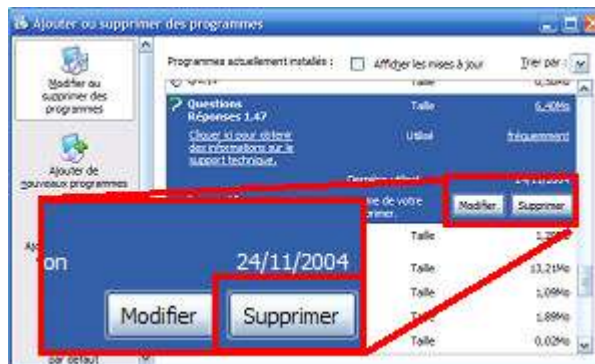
Ajouter ou supprimer des programmes

Modifier ou supprimer des programmes

Ajouter de nouveaux programmes

Programmes actuellement installés : Afficher les mises à jour Trier par :

Taille

Questions Réponses 1.47 Taille 6,40Mo

Cliquer ici pour obtenir des informations sur le support technique. Utilisé fréquemment

Dernière utilisat. 24/11/2004

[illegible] de votre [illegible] Modifier Supprimer

Taille 1,38Mo

Taille 13,21Mo

Taille 1,09Mo

Taille 1,89Mo

Taille 0,02Mo

par défaut

on 24/11/2004

Modifier Supprimer